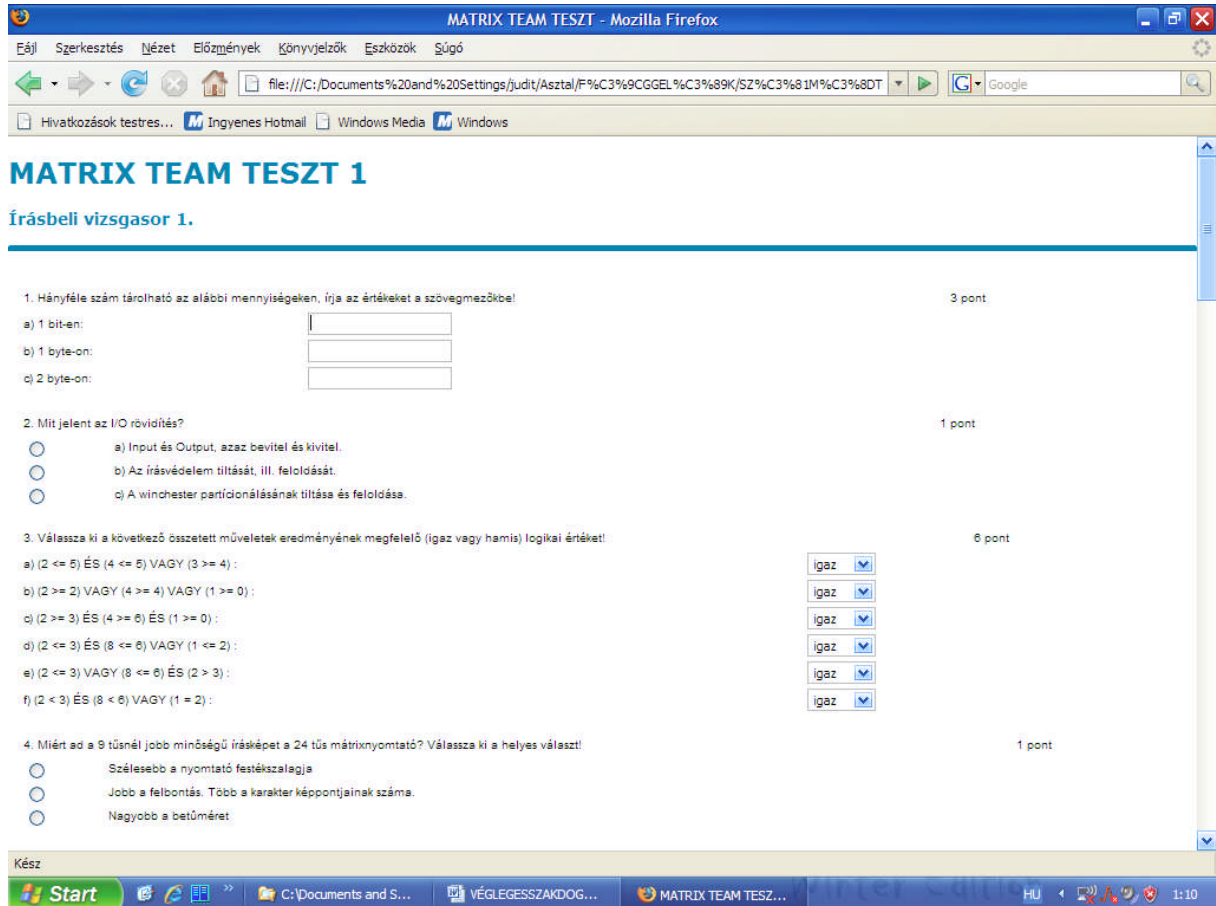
MATRIX TEAM TESZT - Mozilla Firefox

Fájl Szerkesztés Nézet Előzmények Könyvjelzők Eszközök Súgó

file:///C:/Documents%20and%20Settings/judit/Asztal/F%C3%9CGGEL%C3%89K/SZ%C3%81M%C3%8DT

Google

Hivatkozások testres... Ingyenes Hotmail Windows Media Windows

MATRIX TEAM TESZT 1

Írásbeli vizsgasor 1.

1. Hányféle szám tárolható az alábbi mennyiségeken, írja az értékeket a szövegmezőkbe! 3 pont

a) 1 bit-en:

b) 1 byte-on:

c) 2 byte-on:

2. Mit jelent az I/O rövidítés? 1 pont

a) Input és Output, azaz bevitel és kivitel.

b) Az írásvédelem tiltását, ill. feloldását.

c) A winchester partícionálásának tiltása és feloldása.

3. Válassza ki a következő összetett műveletek eredményének megfelelő (igaz vagy hamis) logikai értéket! 6 pont

a) (2 <= 5) ÉS (4 <= 5) VAGY (3 >= 4) : igaz

b) (2 >= 2) VAGY (4 >= 4) VAGY (1 >= 0) : igaz

c) (2 >= 3) ÉS (4 >= 6) ÉS (1 >= 0) : igaz

d) (2 <= 3) ÉS (8 <= 6) VAGY (1 <= 2) : igaz

e) (2 <= 3) VAGY (8 <= 6) ÉS (2 > 3) : igaz

f) (2 < 3) ÉS (8 < 6) VAGY (1 = 2) : igaz

4. Miért ad a 9 tűsnél jobb minőségű írásképet a 24 tűs mátrixnyomtató? Válassza ki a helyes választ! 1 pont

Szélesebb a nyomtató festékszalagja

Jobb a felbontás. Több a karakter képpontjainak száma.

Nagyobb a betűméret

Kész

Start C:\Documents and S... VÉGLEGESSZAKDOG... MATRIX TEAM TESZ... HU 1:10